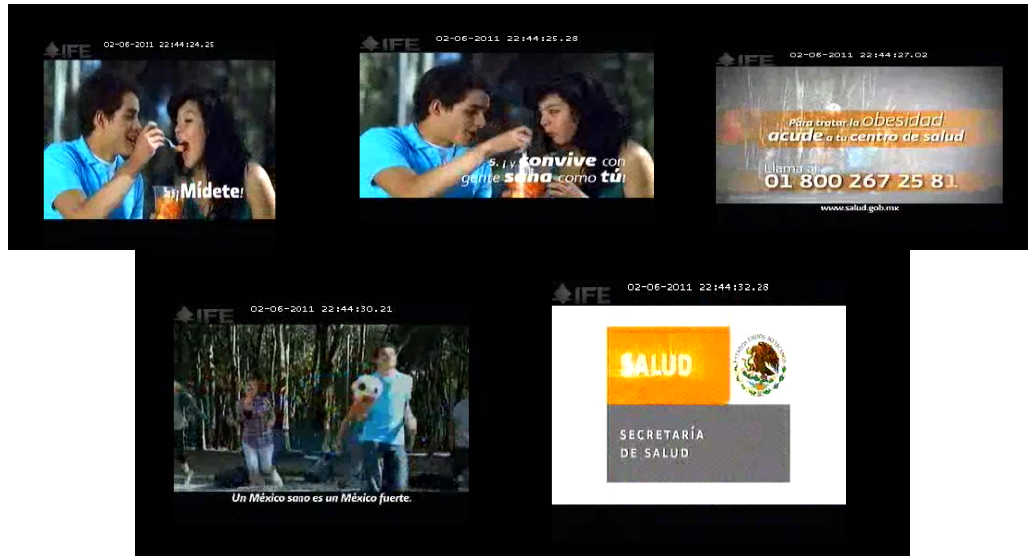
IFE 02-06-2011 22:44:24.25

¡Mídete!

IFE 02-06-2011 22:44:25.28

s. ¡y convive con gente sana como tú!

IFE 02-06-2011 22:44:27.02

Para tratar la obesidad acude a tu centro de salud

Llama al 01 800 267 25 81

www.salud.gob.mx

IFE 02-06-2011 22:44:30.21

Un México sano es un México fuerte.

IFE 02-06-2011 22:44:32.28

SALUD

ESTADOS UNIDOS MEXICANOS

SECRETARÍA DE SALUD